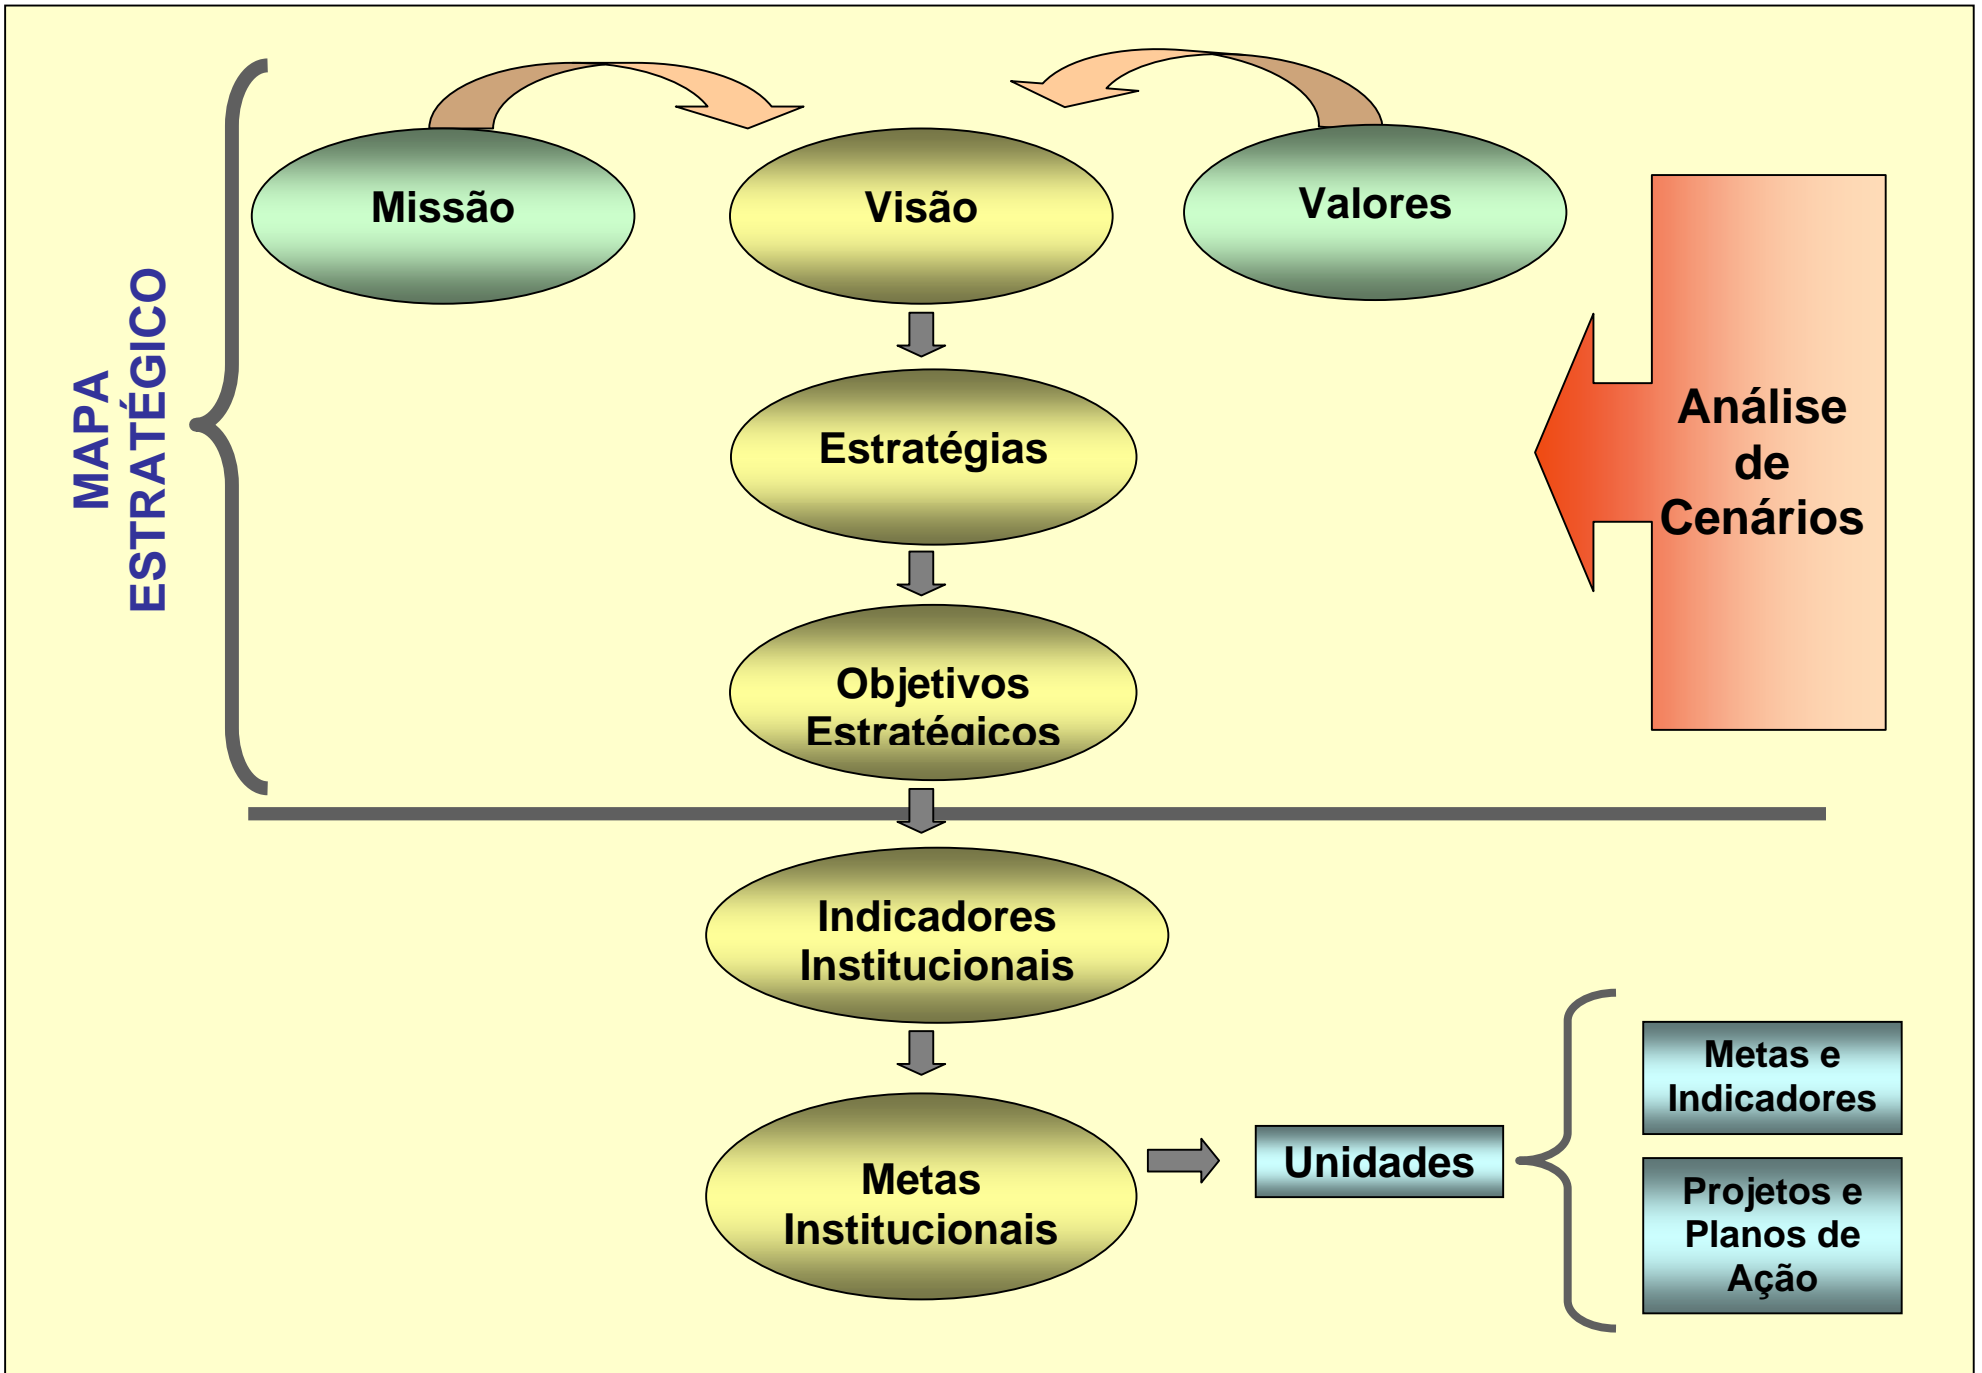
MAPA ESTRATÉGICO

Missão

Visão

Valores

Estratégias

Objetivos Estratégicos

Análise de Cenários

Indicadores Institucionais

Metas Institucionais

Unidades

Metas e Indicadores

Projetos e Planos de Ação